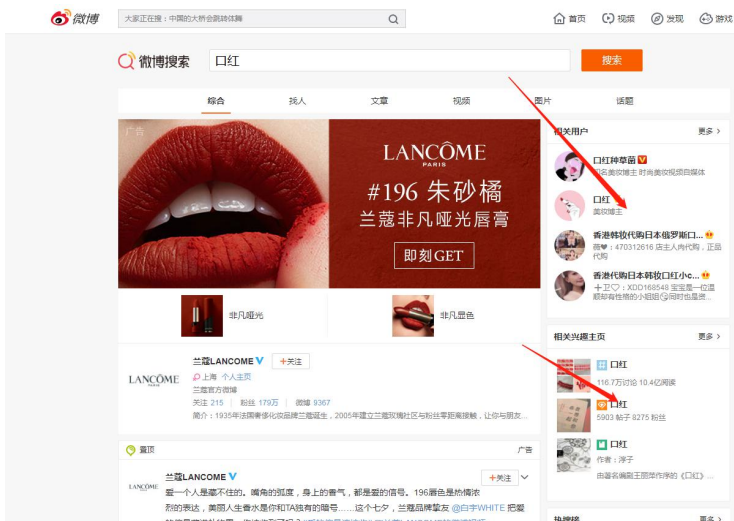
微博 大家正在搜：中国的大桥会跳钢体舞

首页 视频 发现 游戏

微博搜索 口红 搜索

综合 找人 文章 视频 图片 话题

广告

LANCÔME PARIS

#196 朱砂橘

兰蔻菲凡哑光唇膏

即刻GET

菲凡哑光

菲凡显色

LANCÔME

兰蔻LANCOME +关注

上海 个人主页

兰蔻官方微博

关注 215 | 粉丝 179万 | 微博 9367

简介：1935年法国奢侈化妆品牌兰蔻诞生，2005年建立兰蔻玫瑰社区与粉丝零距离接触，让你与朋友...

置顶 广告

兰蔻LANCOME +关注

爱一个人是藏不住的。嘴角的弧度，身上的香气，都是爱的信号。196朱砂色是热情浓烈的表达，美丽人生香水是你和TA独有的暗号......这个七夕，兰蔻品牌挚友 @白宇WHITE 把爱

相关用户 更多 >

口红种草菌
知名美妆博主 时尚美妆视频自媒体

口红
美妆博主

香港韩妆代购日本俄罗斯口...
微♥：470312616 店主人肉代购 正品代购

香港代购日本韩妆口红小c...
+卫♡：XDD168548 宝宝是一位温顺却有性格的小姐姐@同时也是资...

相关兴趣主页 更多 >

口红
116.7万讨论 10.4亿阅读

口红
5903 帖子 8275 粉丝

口红
作者：淳子
由著名编剧王丽萍作序的《口红》

热搜榜 更多 >